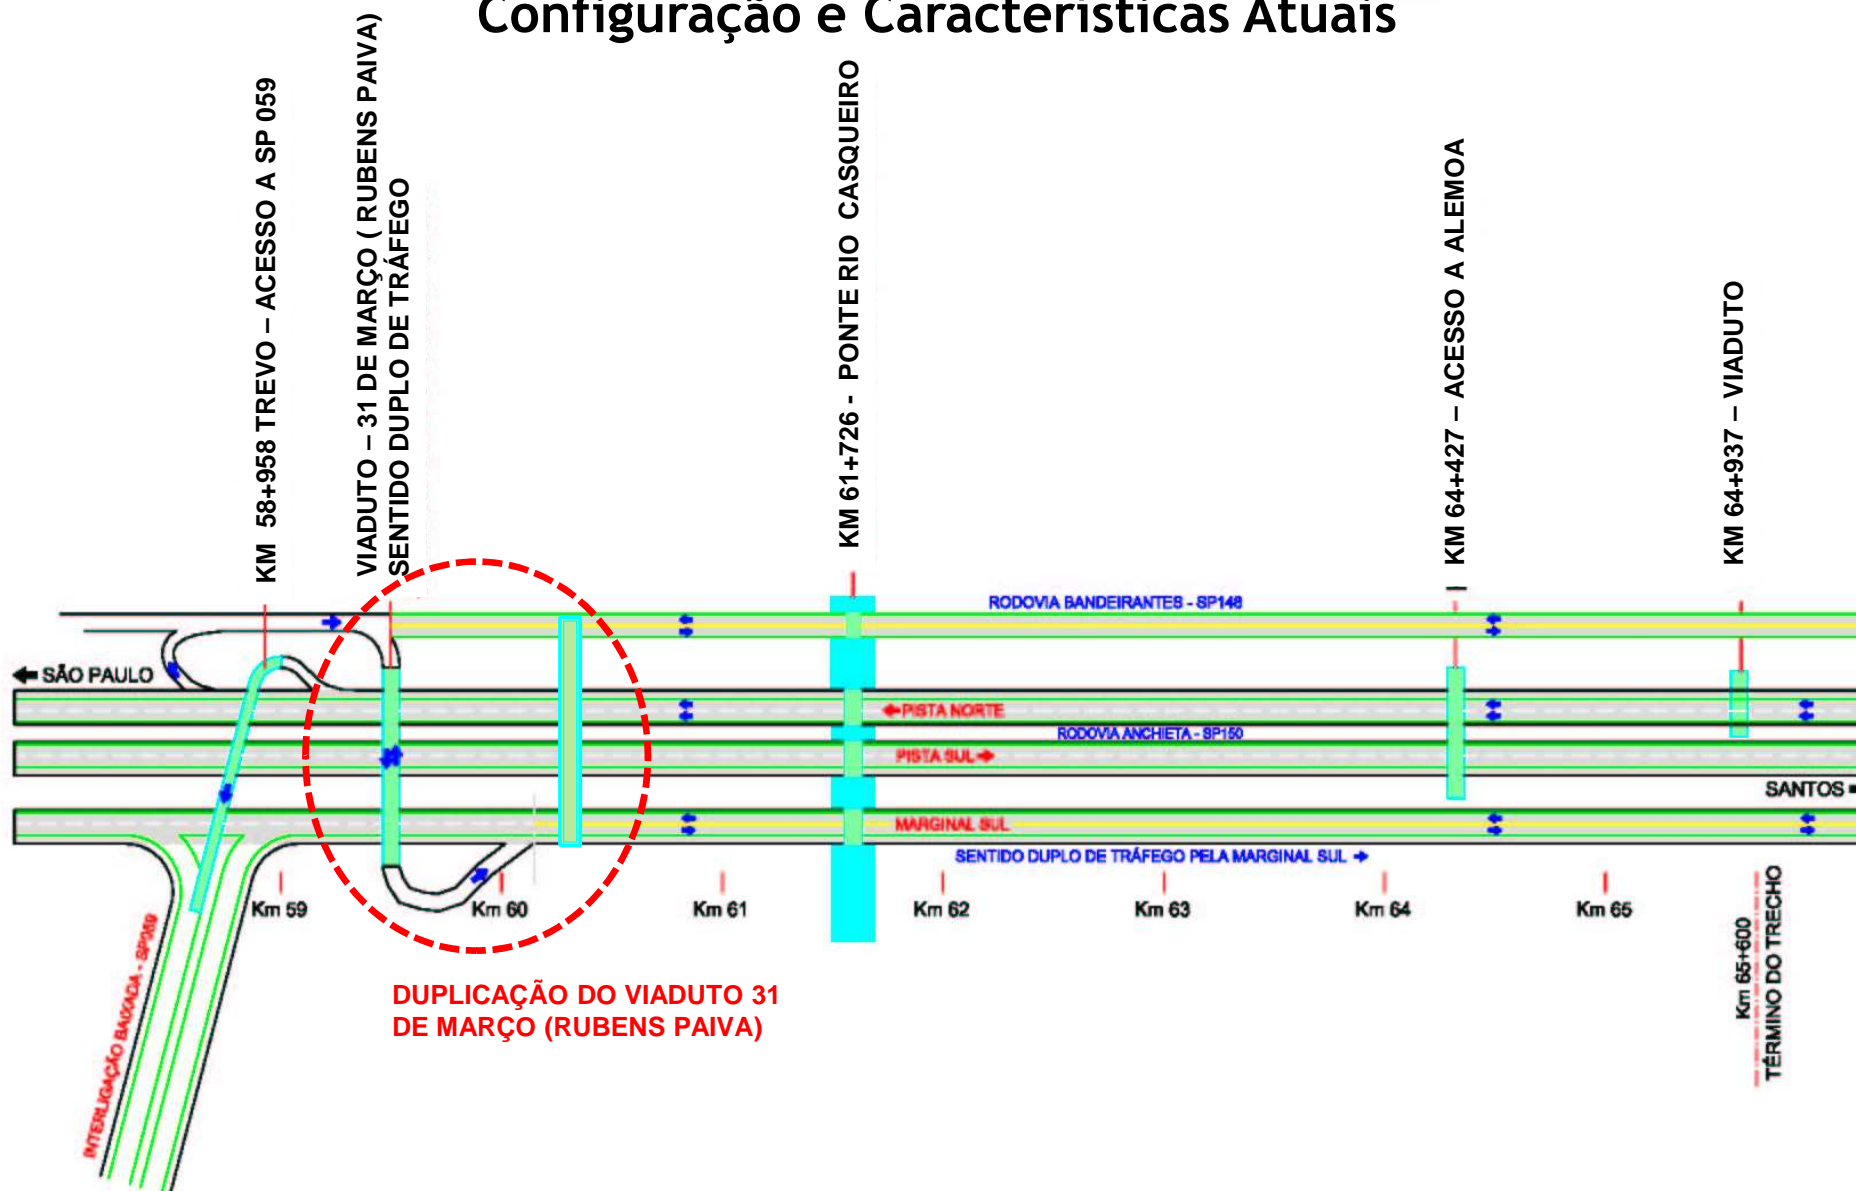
Configuração e Características Atuais

KM 58+958 TREVO – ACESSO A SP 059

VIADUTO – 31 DE MARÇO ( RUBENS PAIVA)
SENTIDO DUPLO DE TRÁFEGO

KM 61+726 - PONTE RIO CASQUEIRO

KM 64+427 – ACESSO A ALEMOA

KM 64+937 – VIADUTO

RODOVIA BANDEIRANTES - SP148

SÃO PAULO

PISTA NORTE

RODOVIA ANCHIETA - SP150

PISTA SUL

SANTOS

MARGINAL SUL

SENTIDO DUPLO DE TRÁFEGO PELA MARGINAL SUL

Km 59
Km 60
Km 61
Km 62
Km 63
Km 64
Km 65

Km 65+600
TÉRMINO DO TRECHO

INTERLIGAÇÃO BAIXADA - SP059

DUPLICAÇÃO DO VIADUTO 31 DE MARÇO (RUBENS PAIVA)